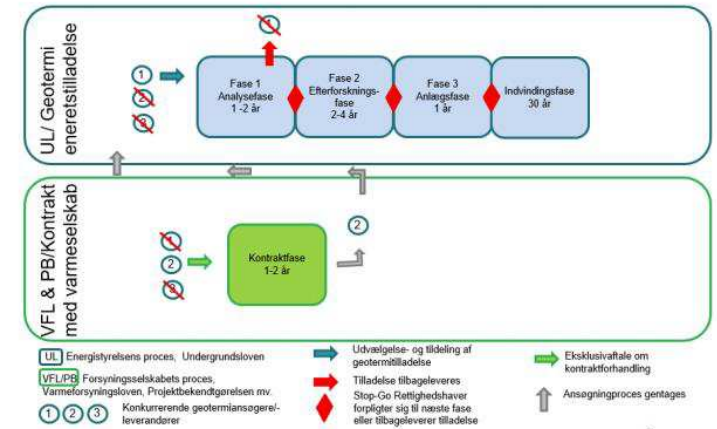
UL/ Geotermi eneretstilladelse

1

1
2
3

Fase 1
Analysefase
1 -2 år

Fase 2
Efterforskningsfase
2-4 år

Fase 3
Anlægsfase
1 år

Indvindingsfase
30 år

VFL & PB/Kontrakt med varmeselskab

1
2
3

Kontraktfase
1-2 år

2

UL Energistyrelsens proces, Undergrundsloven

VFL/PB Forsyningsselskabets proces, Varmeforsyningsloven, Projektbekendtgørelsen mv.

1 2 3 Konkurrerende geotermiansøgere/-leverandører

Udvælgelse- og tildeling af geotermitilladelse

Tilladelse tilbageleveres

Stop-Go Rettighedshaver forpligter sig til næste fase eller tilbageleverer tilladelse

Eksklusivaftale om kontraktforhandling

Ansøgningproces gentages